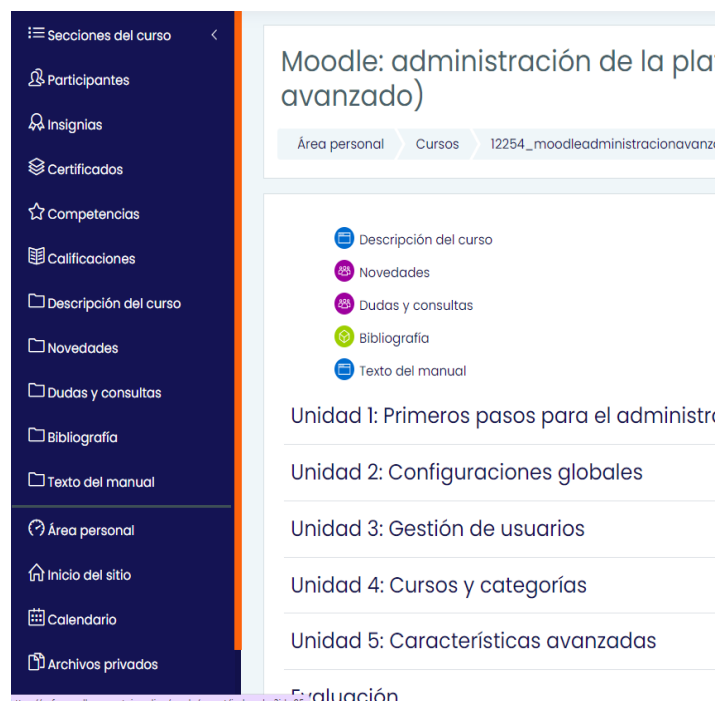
Secciones del curso
Participantes
Insignias
Certificados
Competencias
Calificaciones
Descripción del curso
Novedades
Dudas y consultas
Bibliografía
Texto del manual
Área personal
Inicio del sitio
Calendario
Archivos privados

Moodle: administración de la pla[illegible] avanzado)

Área personal
Cursos
12254_moodleadministracionavanz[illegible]

Descripción del curso
Novedades
Dudas y consultas
Bibliografía
Texto del manual

Unidad 1: Primeros pasos para el administr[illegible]

Unidad 2: Configuraciones globales

Unidad 3: Gestión de usuarios

Unidad 4: Cursos y categorías

Unidad 5: Características avanzadas

Evaluación